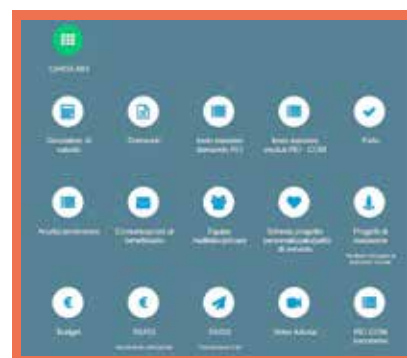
CANDA MES

Generatore di radicalo

Domande

Invio massivo domande PEI

Invio massivo moduli PEI - CCM

Flusso

Anagrafica

Comunicazioni al beneficiario

Equipe multidisciplinare

Schema progetto personalizzato di entrata

Progetti di inclusione

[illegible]

Budget

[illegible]

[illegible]

Video Attività

PEI CCM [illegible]